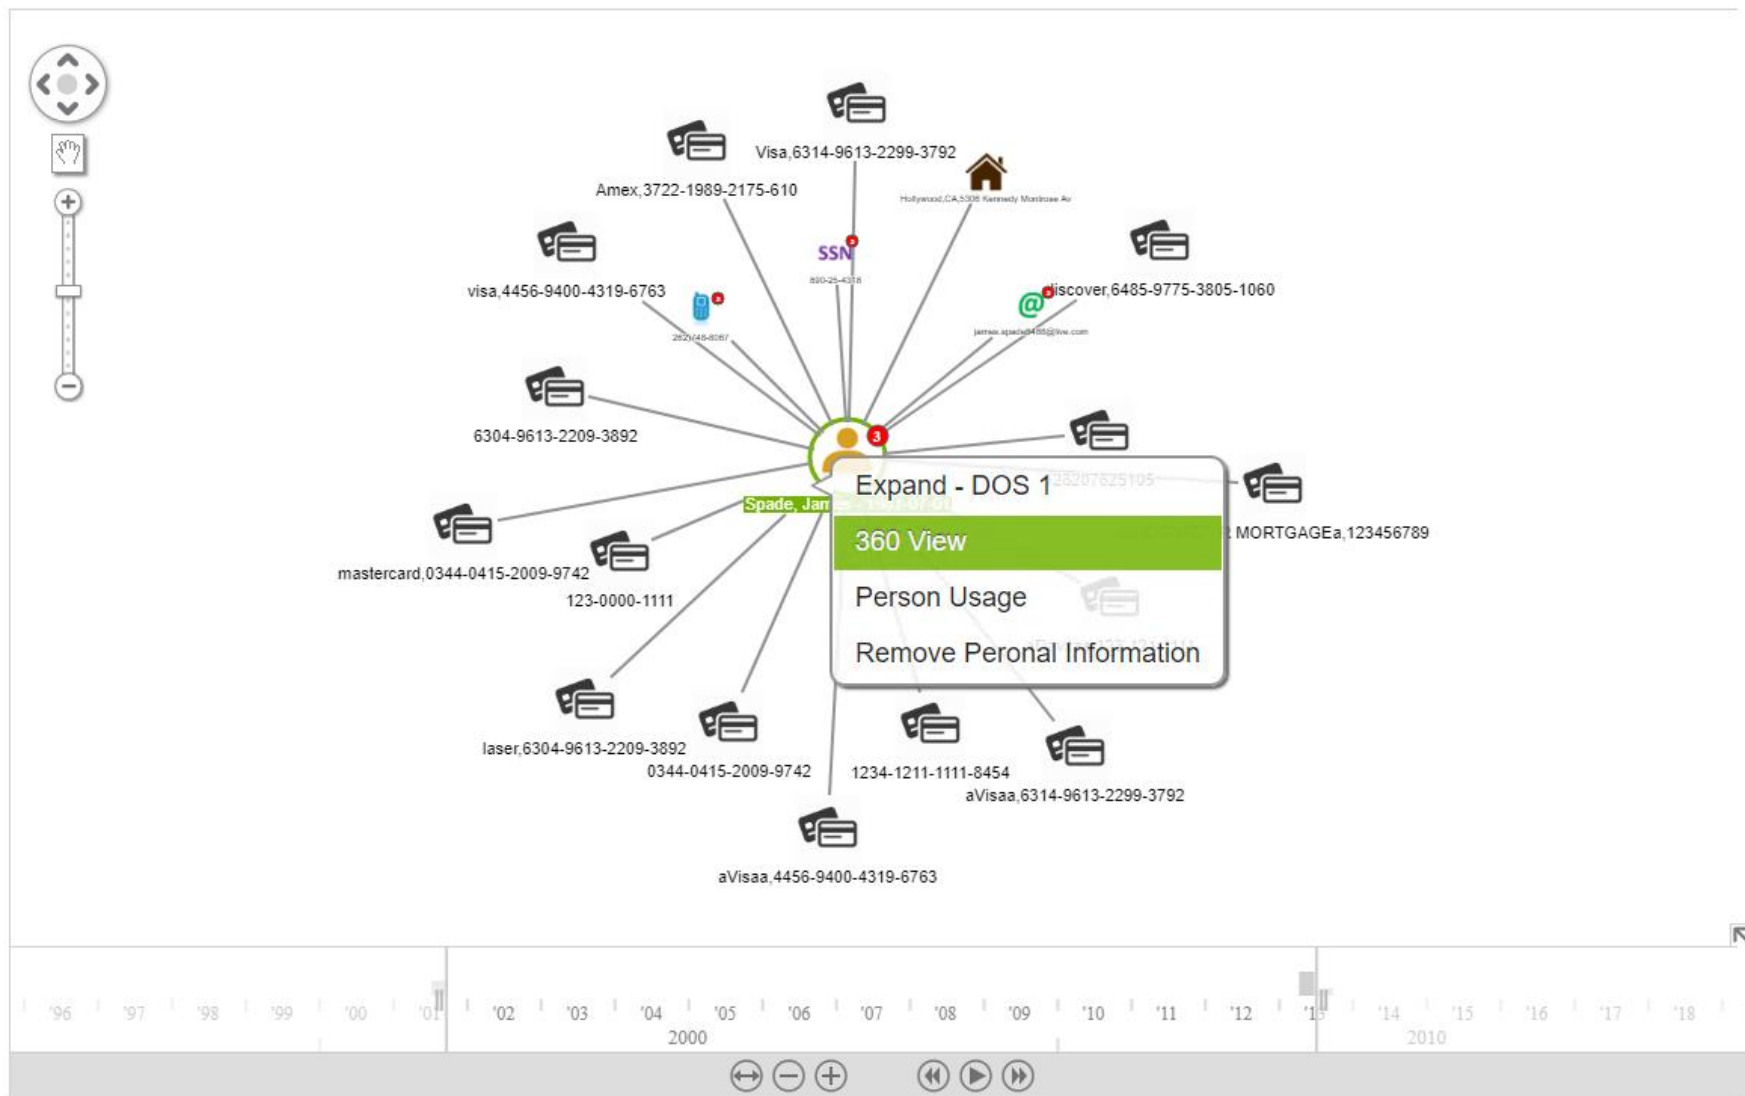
Visa,6314-9613-2299-3792

Amex,3722-1989-2175-610

Hollywood,CA,5305 Kennedy Montrose Av

SSN

890-25-4318

visa,4456-9400-4319-6763

discover,6485-9775-3805-1060

262/748-8087

james.spade4488@live.com

6304-9613-2209-3892

3

Spade, Jam

Expand - DOS 1

360 View

Person Usage

Remove Peronal Information

MORTGAGEa,123456789

mastercard,0344-0415-2009-9742

123-0000-1111

laser,6304-9613-2209-3892

0344-0415-2009-9742

1234-1211-1111-8454

aVisaa,6314-9613-2299-3792

aVisaa,4456-9400-4319-6763

'96 '97 '98 '99 '00 '01 '02 '03 '04 '05 '06 '07 '08 '09 '10 '11 '12 '13 '14 '15 '16 '17 '18

2000

2010